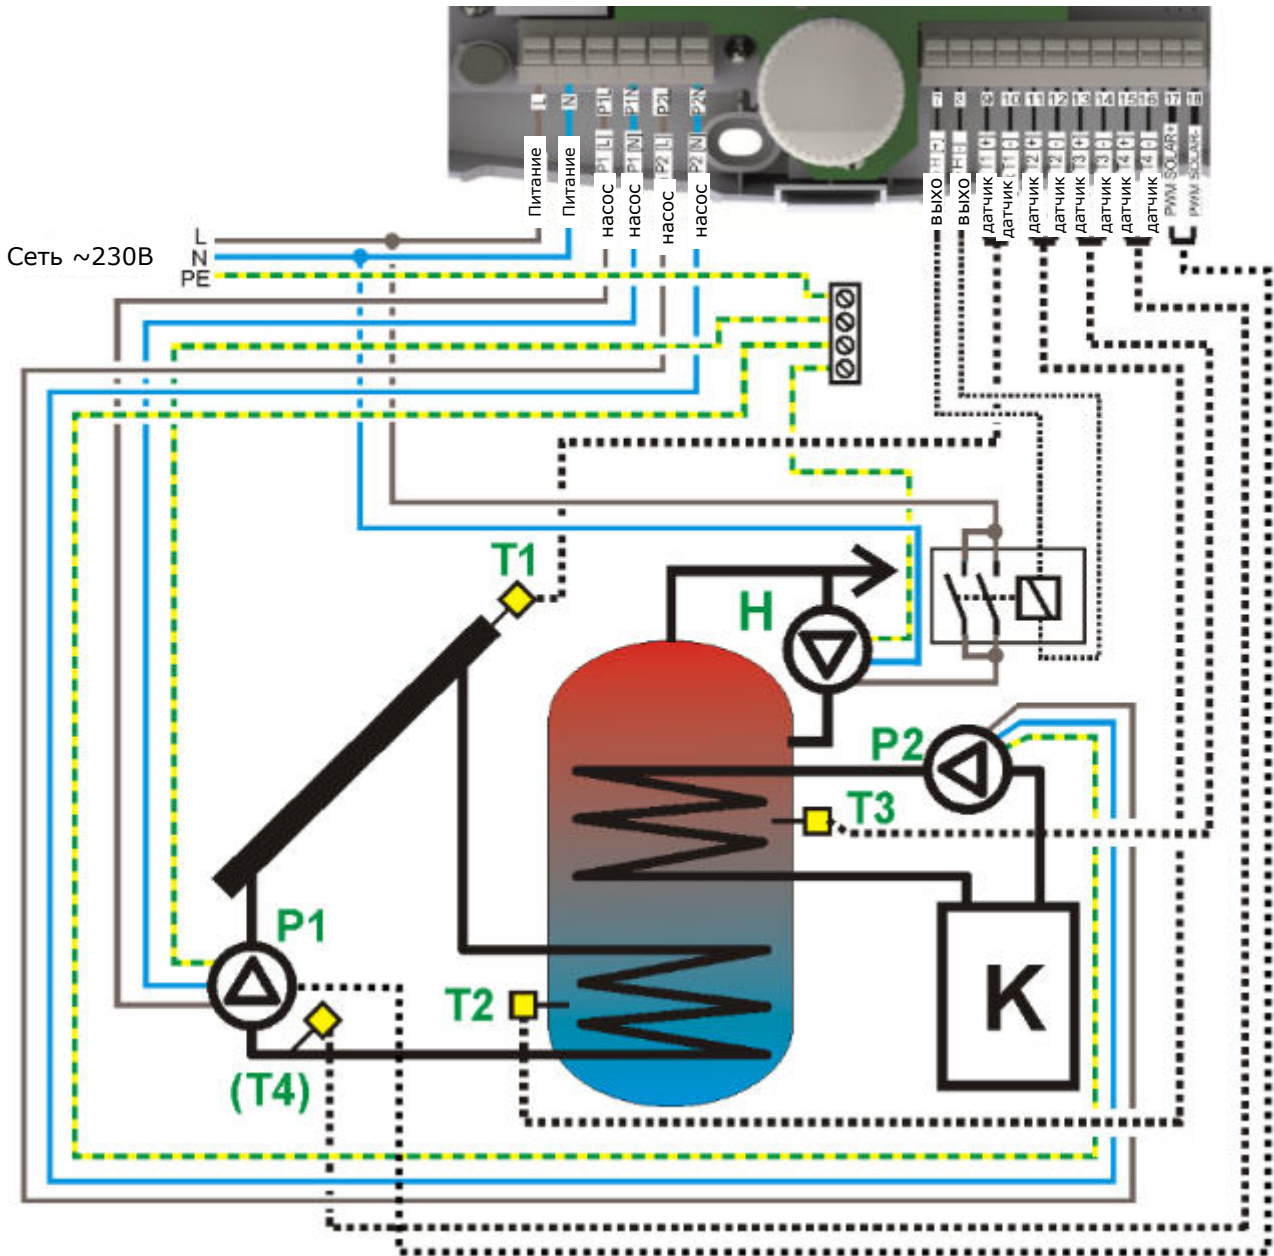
L
N
P1L
P1N
P2L
P2N
Питание
Питание
насос
насос
насос
насос
7
8
9
10
11
12
13
14
15
16
17
18
выхо
выхо
датчик
датчик
датчик
датчик
датчик
датчик
датчик
датчик
PWM SOLAR+
PWM SOLAR-
Сеть ~230В
L
N
PE
T1
H
P2
T3
P1
T2
K
(T4)